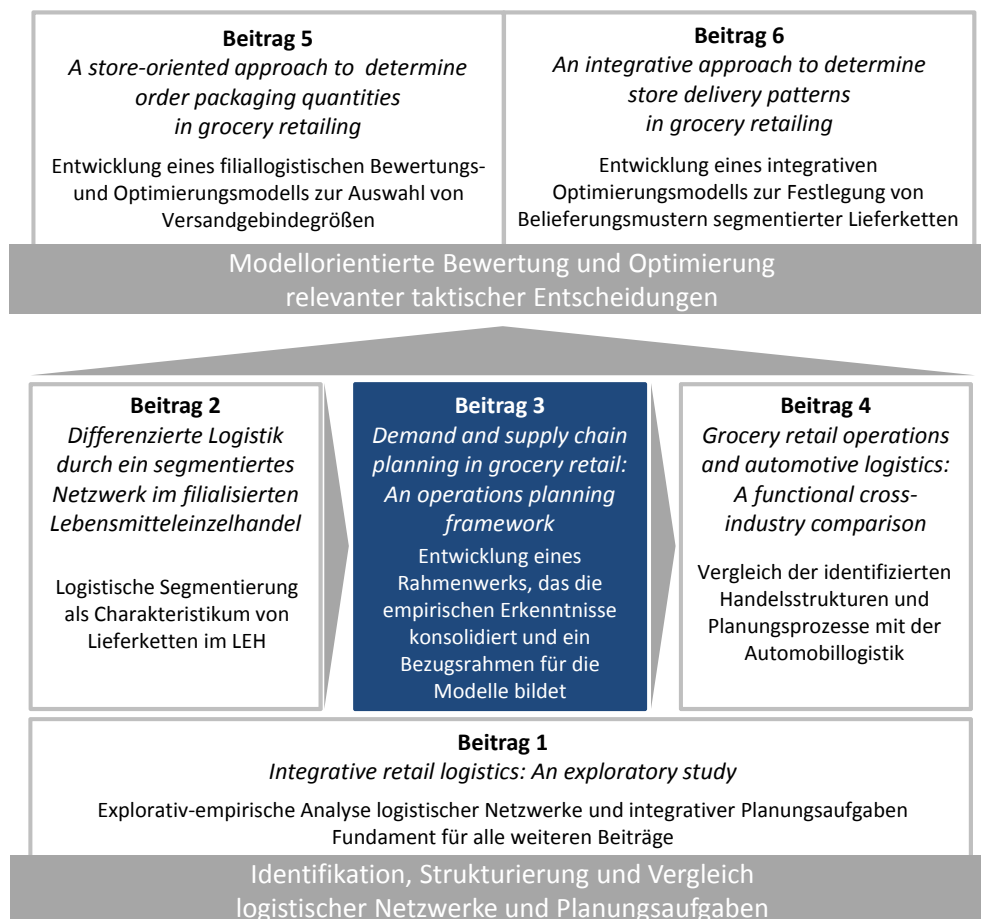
**Beitrag 5**
*A store-oriented approach to determine order packaging quantities in grocery retailing*

Entwicklung eines filiallogistischen Bewertungs- und Optimierungsmodells zur Auswahl von Versandgebindegrößen

**Beitrag 6**
*An integrative approach to determine store delivery patterns in grocery retailing*

Entwicklung eines integrativen Optimierungsmodells zur Festlegung von Belieferungsmustern segmentierter Lieferketten

Modellorientierte Bewertung und Optimierung relevanter taktischer Entscheidungen

**Beitrag 2**
*Differenzierte Logistik durch ein segmentiertes Netzwerk im filialisierten Lebensmitteleinzelhandel*

Logistische Segmentierung als Charakteristikum von Lieferketten im LEH

**Beitrag 3**
*Demand and supply chain planning in grocery retail: An operations planning framework*

Entwicklung eines Rahmenwerks, das die empirischen Erkenntnisse konsolidiert und ein Bezugsrahmen für die Modelle bildet

**Beitrag 4**
*Grocery retail operations and automotive logistics: A functional cross-industry comparison*

Vergleich der identifizierten Handelsstrukturen und Planungsprozesse mit der Automobillogistik

**Beitrag 1**
*Integrative retail logistics: An exploratory study*

Explorativ-empirische Analyse logistischer Netzwerke und integrativer Planungsaufgaben
Fundament für alle weiteren Beiträge

Identifikation, Strukturierung und Vergleich logistischer Netzwerke und Planungsaufgaben